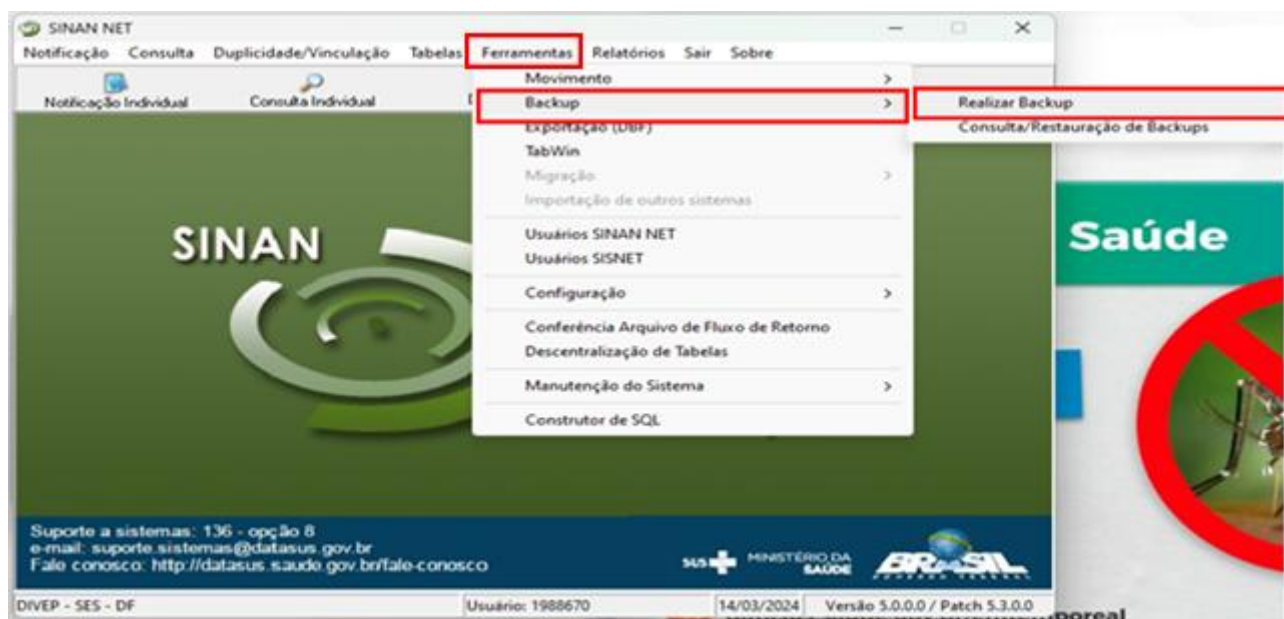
SINAN NET

Notificação Consulta Duplicidade/Vinculação Tabelas Ferramentas Relatórios Sair Sobre

Notificação Individual Consulta Individual

Movimento
Backup
Exportação (DBF)
TabWin
Migração
Importação de outros sistemas
Usuários SINAN NET
Usuários SISNET
Configuração
Conferência Arquivo de Fluxo de Retorno
Descentralização de Tabelas
Manutenção do Sistema
Construtor de SQL

Realizar Backup
Consulta/Restauração de Backups

SINAN

Saúde

Suporte a sistemas: 136 - opção 8
e-mail: suporte.sistemas@datasus.gov.br
Fale conosco: http://datasus.saude.gov.br/fale-conosco

SUS MINISTÉRIO DA SAÚDE BRASIL

DIVEP - SES - DF Usuário: 1988670 14/03/2024 Versão 5.0.0.0 / Patch 5.3.0.0

poreal